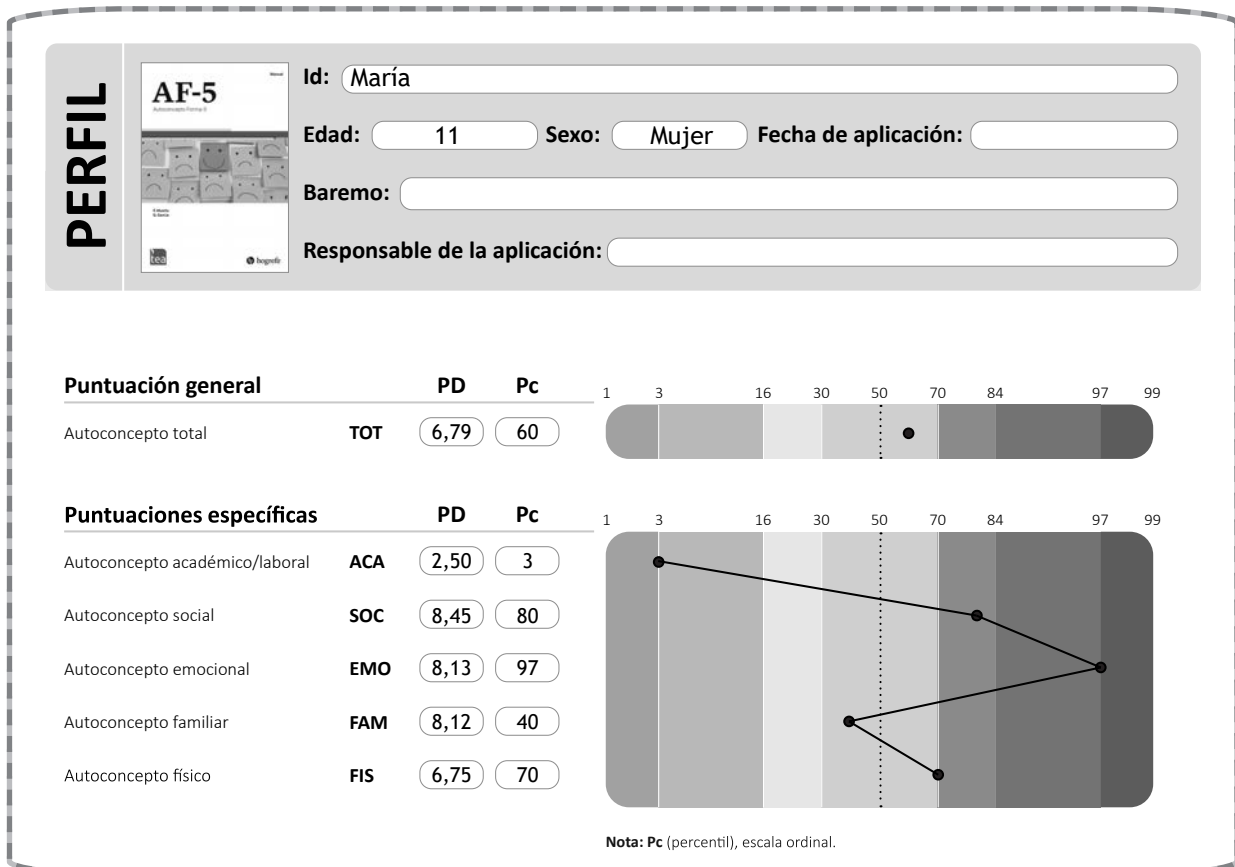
PERFIL

AF-5

Id: María

Edad: 11 Sexo: Mujer Fecha de aplicación:

Baremo:

Responsable de la aplicación:

| Puntuación general | | PD | Pc |
|---|---|---|---|
| Autoconcepto total | TOT | 6,79 | 60 |

1 3 16 30 50 70 84 97 99

| Puntuaciones específicas | | PD | Pc |
|---|---|---|---|
| Autoconcepto académico/laboral | ACA | 2,50 | 3 |
| Autoconcepto social | SOC | 8,45 | 80 |
| Autoconcepto emocional | EMO | 8,13 | 97 |
| Autoconcepto familiar | FAM | 8,12 | 40 |
| Autoconcepto físico | FIS | 6,75 | 70 |

1 3 16 30 50 70 84 97 99

Nota: Pc (percentil), escala ordinal.